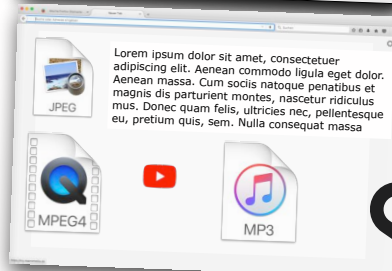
JPEG

Lorem ipsum dolor sit amet, consectetuer adipiscing elit. Aenean commodo ligula eget dolor. Aenean massa. Cum sociis natoque penatibus et magnis dis parturient montes, nascetur ridiculus mus. Donec quam felis, ultricies nec, pellentesque eu, pretium quis, sem. Nulla consequat massa

MPEG4

MP3